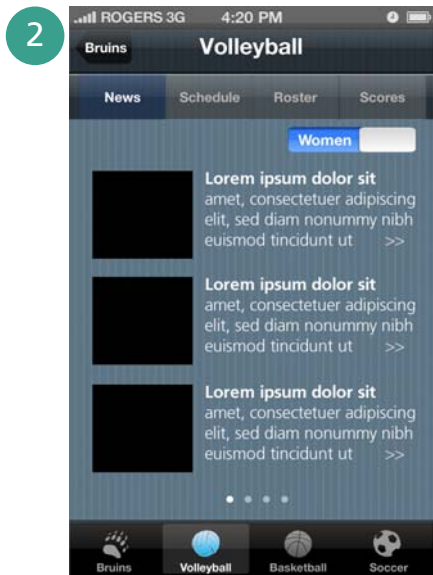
2

ROGERS 3G 4:20 PM

Bruins Volleyball

News Schedule Roster Scores

Women

Lorem ipsum dolor sit amet, consectetuer adipiscing elit, sed diam nonummy nibh euismod tincidunt ut >>

Lorem ipsum dolor sit amet, consectetuer adipiscing elit, sed diam nonummy nibh euismod tincidunt ut >>

Lorem ipsum dolor sit amet, consectetuer adipiscing elit, sed diam nonummy nibh euismod tincidunt ut >>

Bruins Volleyball Basketball Soccer